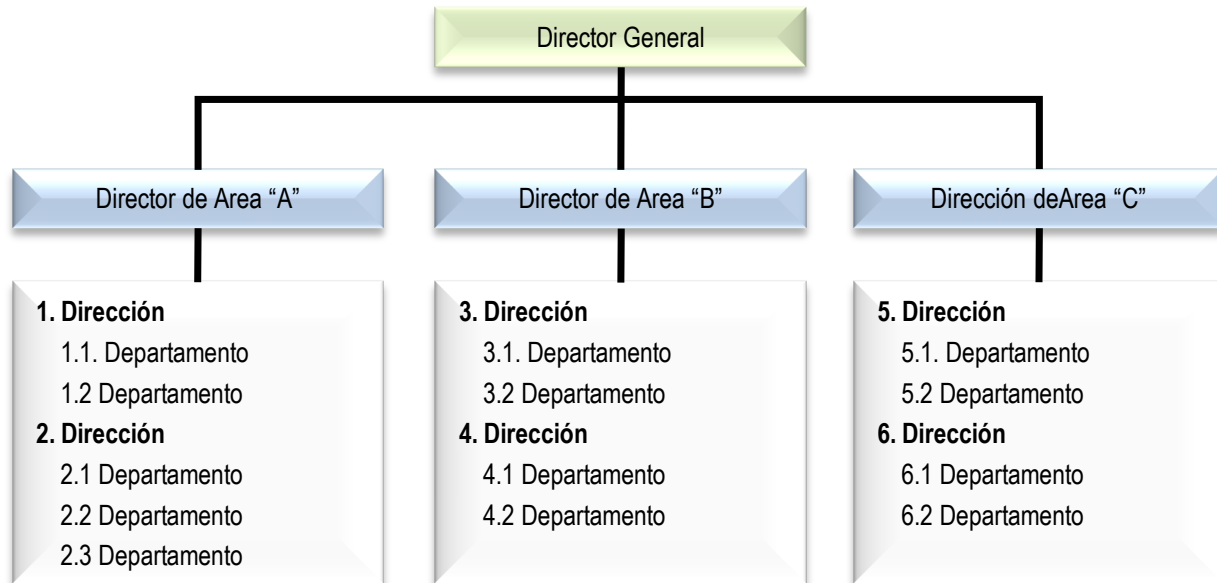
Director General

Director de Area “A”

Director de Area “B”

Dirección deArea “C”

**1. Dirección**
1.1. Departamento
1.2 Departamento
**2. Dirección**
2.1 Departamento
2.2 Departamento
2.3 Departamento

**3. Dirección**
3.1. Departamento
3.2 Departamento
**4. Dirección**
4.1 Departamento
4.2 Departamento

**5. Dirección**
5.1. Departamento
5.2 Departamento
**6. Dirección**
6.1 Departamento
6.2 Departamento